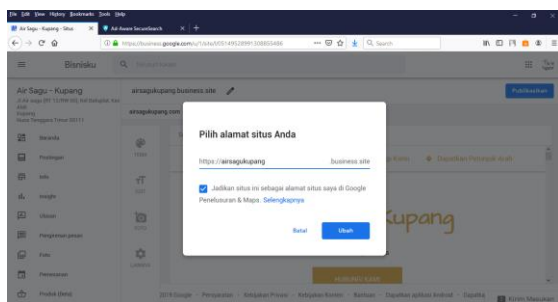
File Edit View History Bookmarks Tools Help

Air Sagu - Kupang - Situs ×

Ask Avast SecureSearch ×

https://business.google.com/u/1/sites/l/08149528991308855486

Search

Bisnisku

Air Sagu - Kupang

airsagukupang.business.site

Publikasikan

Beranda

Postingan

Info

Insight

Ulasan

Pengiriman pesan

Foto

Pemesanan

Produk (Beta)

Pilih alamat situs Anda

https://airsagukupang

.business.site

Jadikan situs ini sebagai alamat situs saya di Google Penelusuran & Maps. Selengkapnya

Batal

Ubah

Kupang

Dapatkan Petunjuk Arah

HUBUNGI SAYA

2019 Google · Persyaratan · Kebijakan Privasi · Kebijakan Konten · Bantuan · Dapatkan aplikasi Android · Dapatkan aplikasi iOS

Kirim Masukan